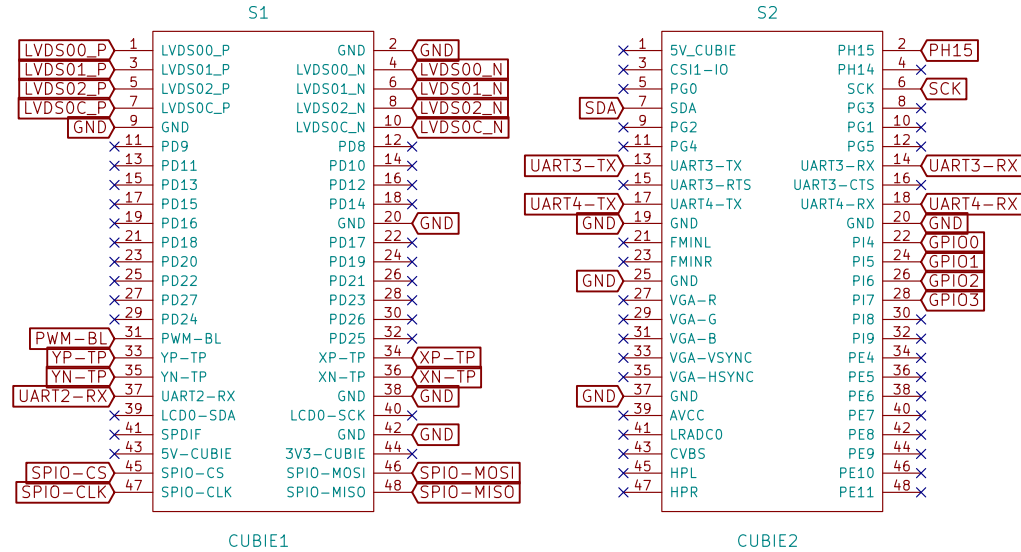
S1

LVDS00_P 1 LVDS00_P
LVDS01_P 3 LVDS01_P
LVDS02_P 5 LVDS02_P
LVDS0C_P 7 LVDS0C_P
GND 9 GND
11 PD9
13 PD11
15 PD13
17 PD15
19 PD16
21 PD18
23 PD20
25 PD22
27 PD27
29 PD24
PWM-BL 31 PWM-BL
YP-TP 33 YP-TP
YN-TP 35 YN-TP
UART2-RX 37 UART2-RX
39 LCD0-SDA
41 SPDIF
43 5V-CUBIE
SPI0-CS 45 SPI0-CS
SPI0-CLK 47 SPI0-CLK

GND 2 GND
LVDS00_N 4 LVDS00_N
LVDS01_N 6 LVDS01_N
LVDS02_N 8 LVDS02_N
LVDS0C_N 10 LVDS0C_N
PD8 12
PD10 14
PD12 16
PD14 18
GND 20 GND
PD17 22
PD19 24
PD21 26
PD23 28
PD26 30
PD25 32
XP-TP 34 XP-TP
XN-TP 36 XN-TP
GND 38 GND
LCD0-SCK 40
GND 42 GND
3V3-CUBIE 44
SPI0-MOSI 46 SPI0-MOSI
SPI0-MISO 48 SPI0-MISO

CUBIE1

S2

1 5V_CUBIE
3 CSI1-IO
5 PG0
SDA 7 SDA
9 PG2
11 PG4
UART3-TX 13 UART3-TX
15 UART3-RTS
UART4-TX 17 UART4-TX
GND 19 GND
21 FMINL
23 FMINR
GND 25 GND
27 VGA-R
29 VGA-G
31 VGA-B
33 VGA-VSYNC
35 VGA-HSYNC
GND 37 GND
39 AVCC
41 LRADC0
43 CVBS
45 HPL
47 HPR

PH15 2 PH15
PH14 4
SCK 6 SCK
PG3 8
PG1 10
PG5 12
UART3-RX 14 UART3-RX
UART3-CTS 16
UART4-RX 18 UART4-RX
GND 20 GND
PI4 22 GPIO0
PI5 24 GPIO1
PI6 26 GPIO2
PI7 28 GPIO3
PI8 30
PI9 32
PE4 34
PE5 36
PE6 38
PE7 40
PE8 42
PE9 44
PE10 46
PE11 48

CUBIE2